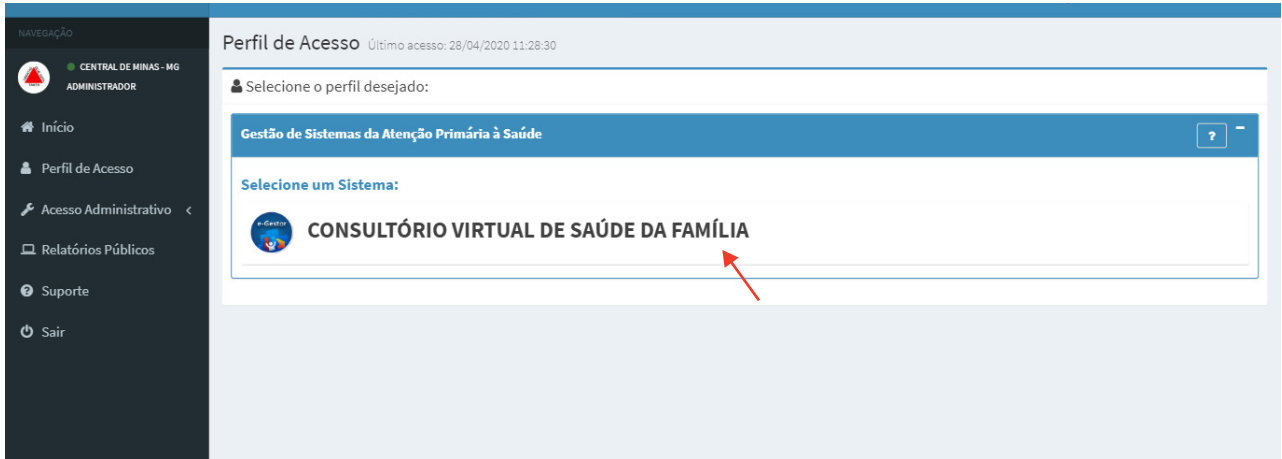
NAVEGAÇÃO

CENTRAL DE MINAS - MG
ADMINISTRADOR

Início
Perfil de Acesso
Acesso Administrativo
Relatórios Públicos
Suporte
Sair

Perfil de Acesso Último acesso: 28/04/2020 11:28:30

Selecione o perfil desejado:

Gestão de Sistemas da Atenção Primária à Saúde

?

Selecione um Sistema:

e-Gestor

CONSULTÓRIO VIRTUAL DE SAÚDE DA FAMÍLIA